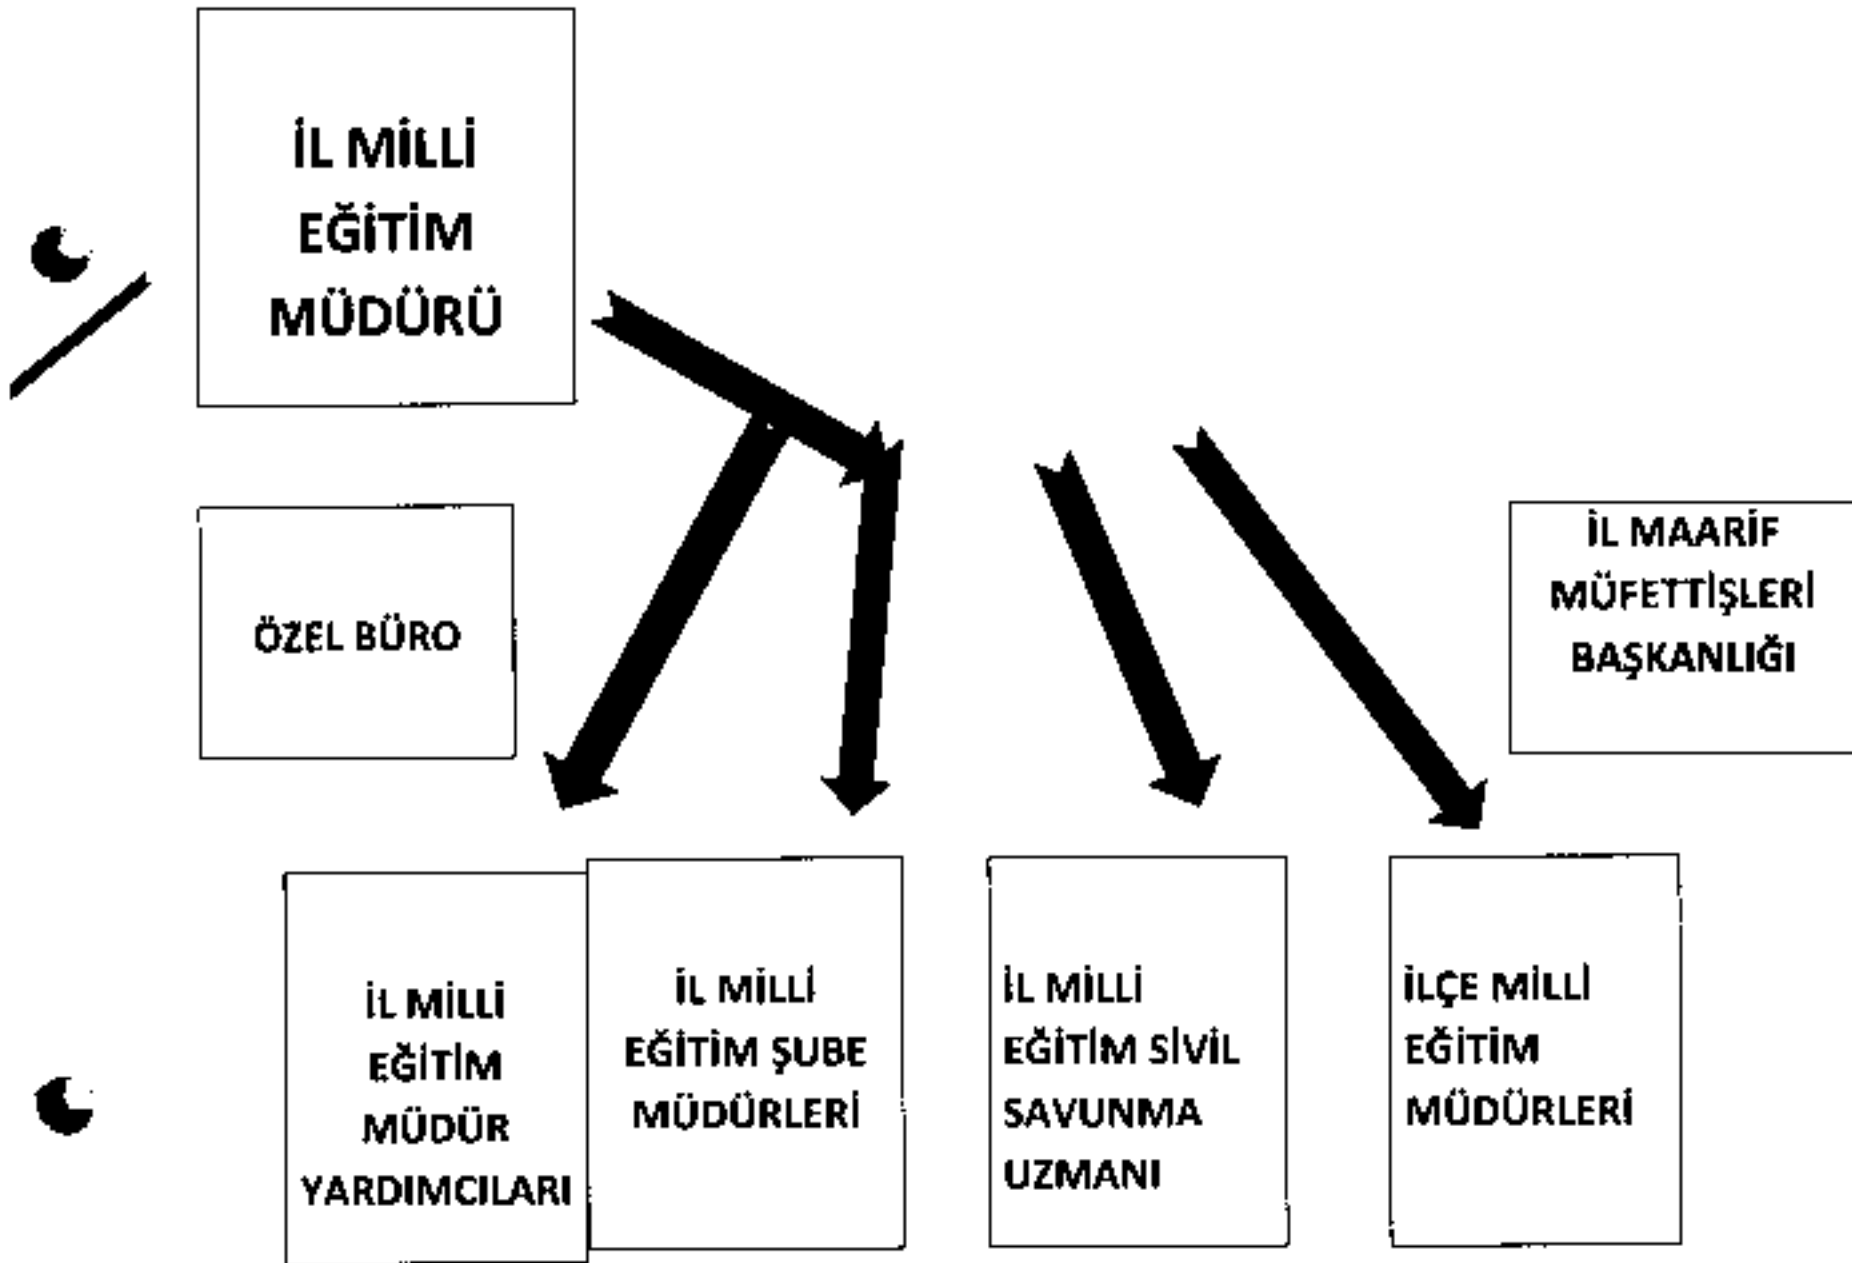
İL MİLLİ EĞİTİM MÜDÜRÜ

ÖZEL BÜRO

İL MAARİF MÜFETTİŞLERİ BAŞKANLIĞI

İL MİLLİ EĞİTİM MÜDÜR YARDIMCILARI

İL MİLLİ EĞİTİM ŞUBE MÜDÜRLERİ

İL MİLLİ EĞİTİM SİVİL SAVUNMA UZMANI

İLÇE MİLLİ EĞİTİM MÜDÜRLERİ